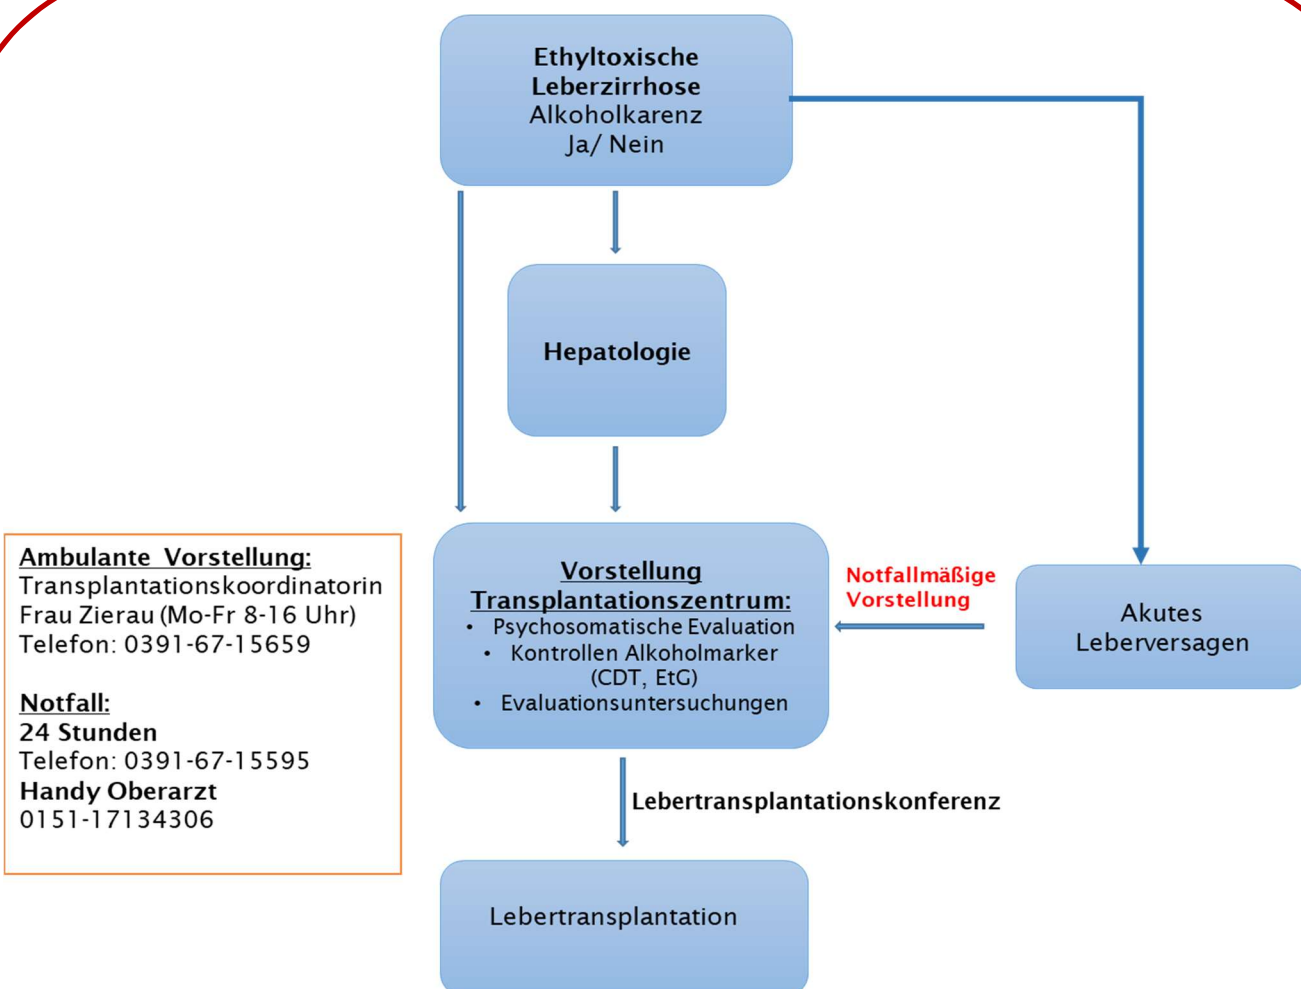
**Ethyltoxische Leberzirrhose**
Alkoholkarenz
Ja/ Nein

**Hepatologie**

**Ambulante Vorstellung:**
Transplantationskoordinatorin
Frau Zierau (Mo-Fr 8-16 Uhr)
Telefon: 0391-67-15659

**Notfall:**
**24 Stunden**
Telefon: 0391-67-15595
**Handy Oberarzt**
0151-17134306

**Vorstellung Transplantationszentrum:**
- Psychosomatische Evaluation
- Kontrollen Alkoholmarker (CDT, EtG)
- Evaluationsuntersuchungen

Notfallmäßige Vorstellung

Akutes Leberversagen

Lebertransplantationskonferenz

Lebertransplantation